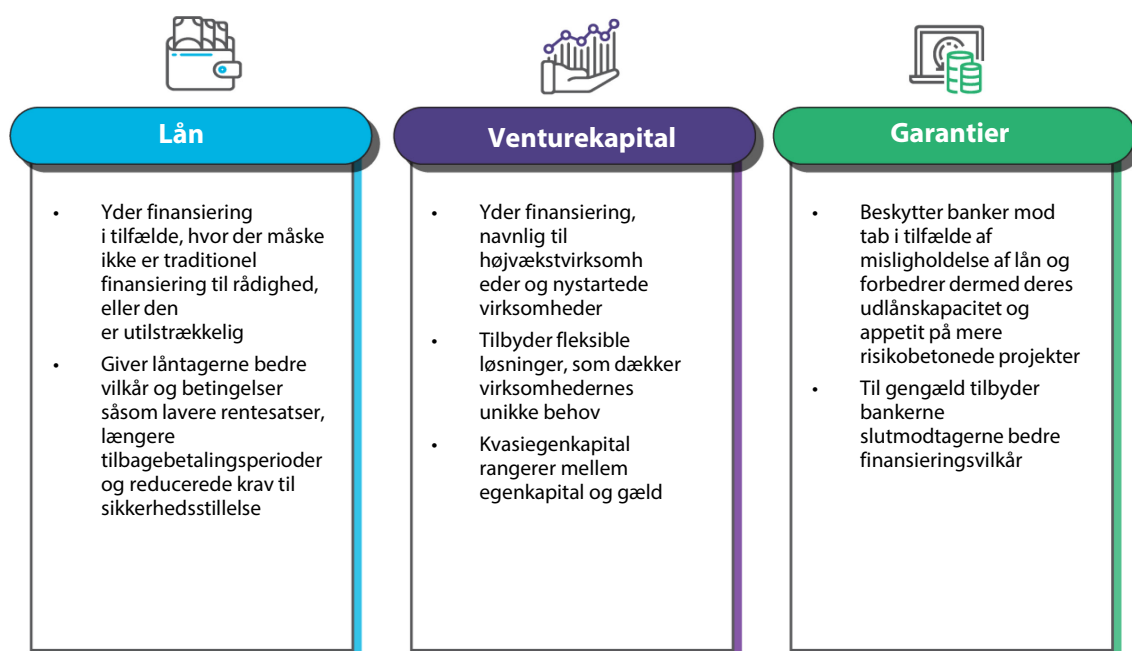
Lån

• Yder finansiering i tilfælde, hvor der måske ikke er traditionel finansiering til rådighed, eller den er utilstrækkelig

• Giver låntagerne bedre vilkår og betingelser såsom lavere rentesatser, længere tilbagebetalingsperioder og reducerede krav til sikkerhedsstillelse

Venturekapital

• Yder finansiering, navnlig til højvækstvirksomheder og nystartede virksomheder

• Tilbyder fleksible løsninger, som dækker virksomhedernes unikke behov

• Kvasiegenkapital rangerer mellem egenkapital og gæld

Garantier

• Beskytter banker mod tab i tilfælde af misligholdelse af lån og forbedrer dermed deres udlånskapacitet og appetit på mere risikobetonede projekter

• Til gengæld tilbyder bankerne slutmodtagerne bedre finansieringsvilkår